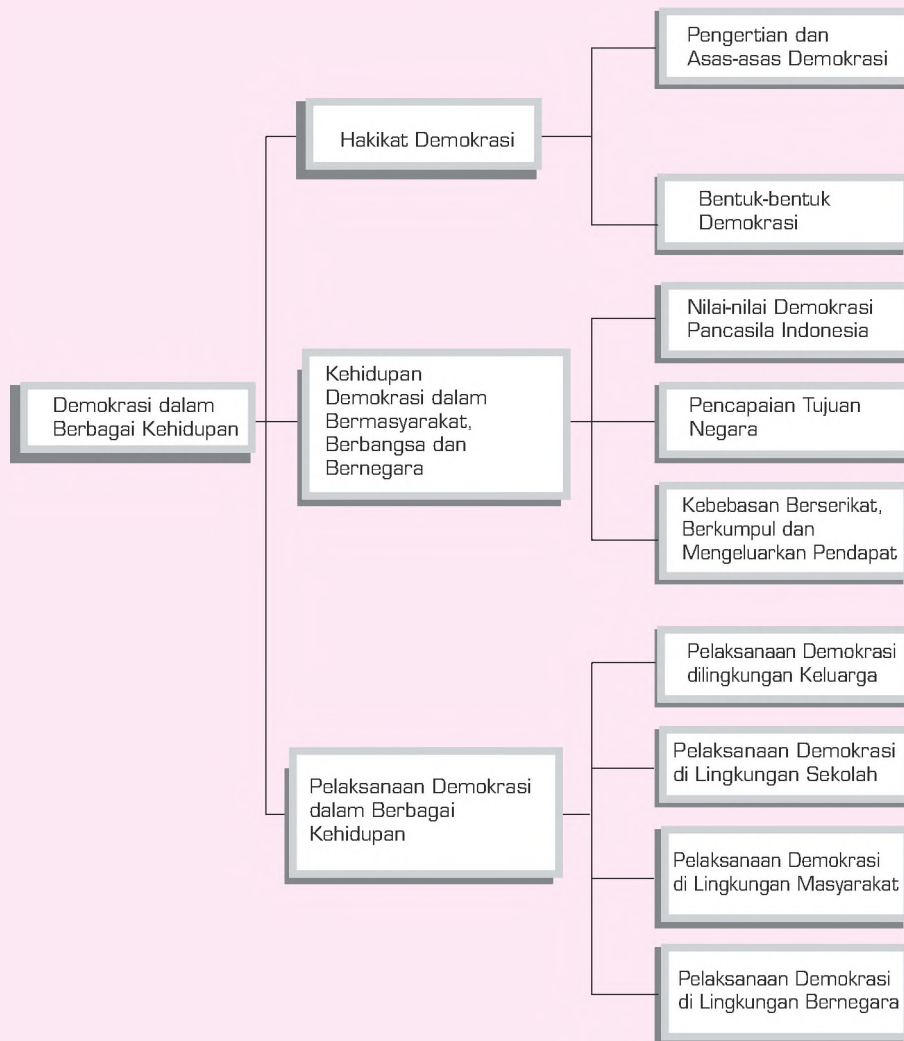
Demokrasi dalam Berbagai Kehidupan

Hakikat Demokrasi

Pengertian dan Asas-asas Demokrasi

Bentuk-bentuk Demokrasi

Kehidupan Demokrasi dalam Bermasyarakat, Berbangsa dan Bernegara

Nilai-nilai Demokrasi Pancasila Indonesia

Pencapaian Tujuan Negara

Kebebasan Berserikat, Berkumpul dan Mengeluarkan Pendapat

Pelaksanaan Demokrasi dalam Berbagai Kehidupan

Pelaksanaan Demokrasi dilingkungan Keluarga

Pelaksanaan Demokrasi di Lingkungan Sekolah

Pelaksanaan Demokrasi di Lingkungan Masyarakat

Pelaksanaan Demokrasi di Lingkungan Bernegara